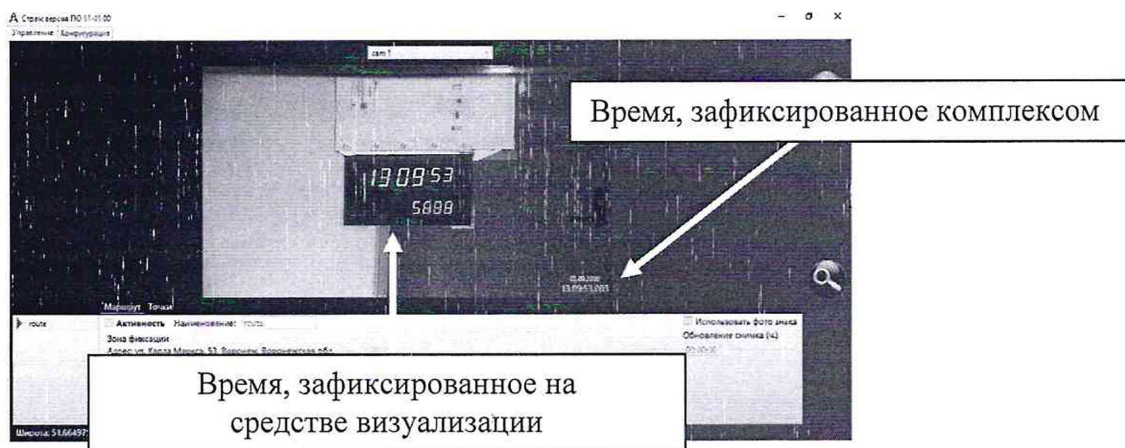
A Стрит версия ПО 11-01.00
Управление Конфигурация

cam 1

Время, зафиксированное комплексом

13 09 53
5888

13.09:53.003

Маршрут Точки

route

Активность Наименование: route

Зона фиксации

Адрес: ул. Карла Маркса, 53, Воронеж, Воронежская обл.

Использовать фото знака

Обновление снимка (ч)

Время, зафиксированное на средстве визуализации

Широта: 51.66497